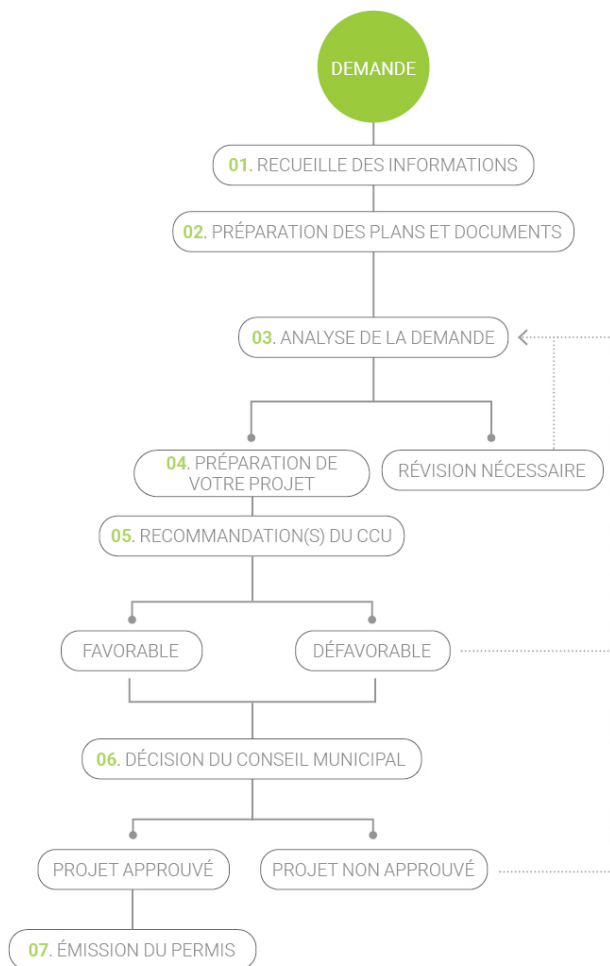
DEMANDE

01. RECUEILLE DES INFORMATIONS

02. PRÉPARATION DES PLANS ET DOCUMENTS

03. ANALYSE DE LA DEMANDE

04. PRÉPARATION DE VOTRE PROJET

RÉVISION NÉCESSAIRE

05. RECOMMANDATION(S) DU CCU

FAVORABLE

DÉFAVORABLE

06. DÉCISION DU CONSEIL MUNICIPAL

PROJET APPROUVÉ

PROJET NON APPROUVÉ

07. ÉMISSION DU PERMIS